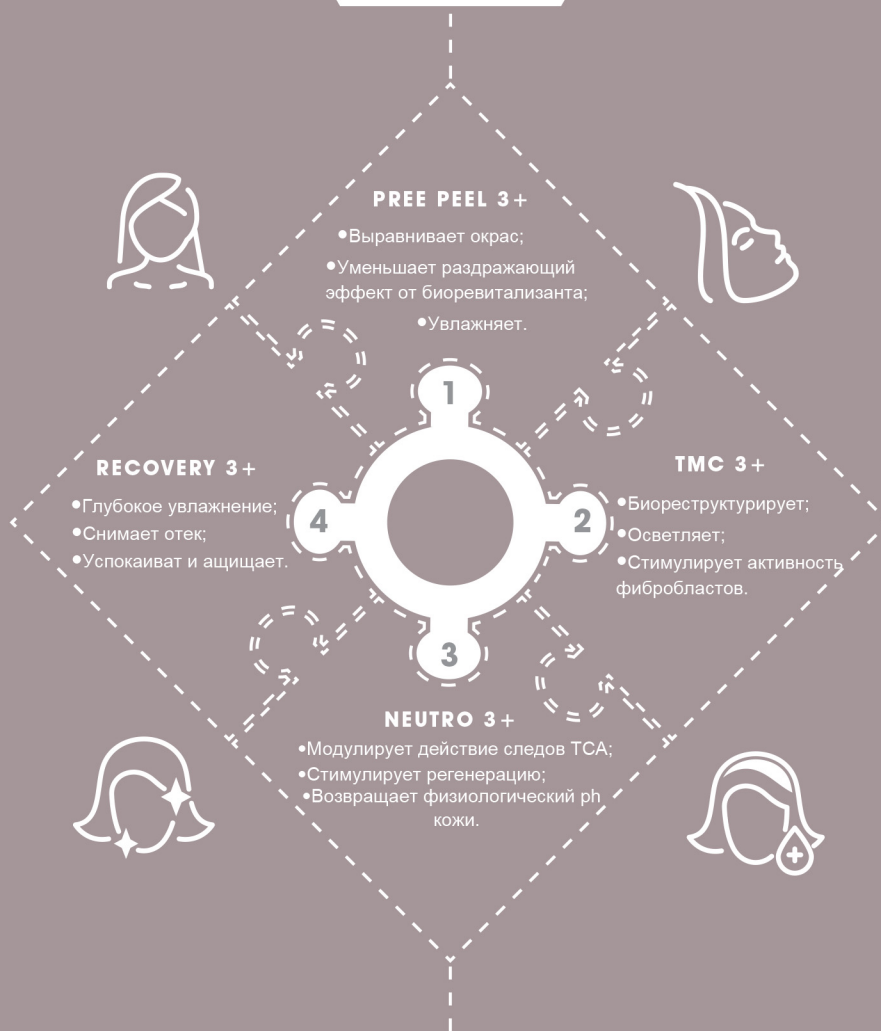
PREE PEEL 3+

•Выравнивает окрас;

•Уменьшает раздражающий эффект от биоревитализанта;

•Увлажняет.

1

RECOVERY 3+

•Глубокое увлажнение;

•Снимает отек;

•Успокаиват и ащищает.

4

2

TMC 3+

•Биореструктурирует;

•Осветляет;

•Стимулирует активность фибробластов.

3

NEUTRO 3+

•Модулирует действие следов TCA;

•Стимулирует регенерацию;

•Возвращает физиологический ph кожи.